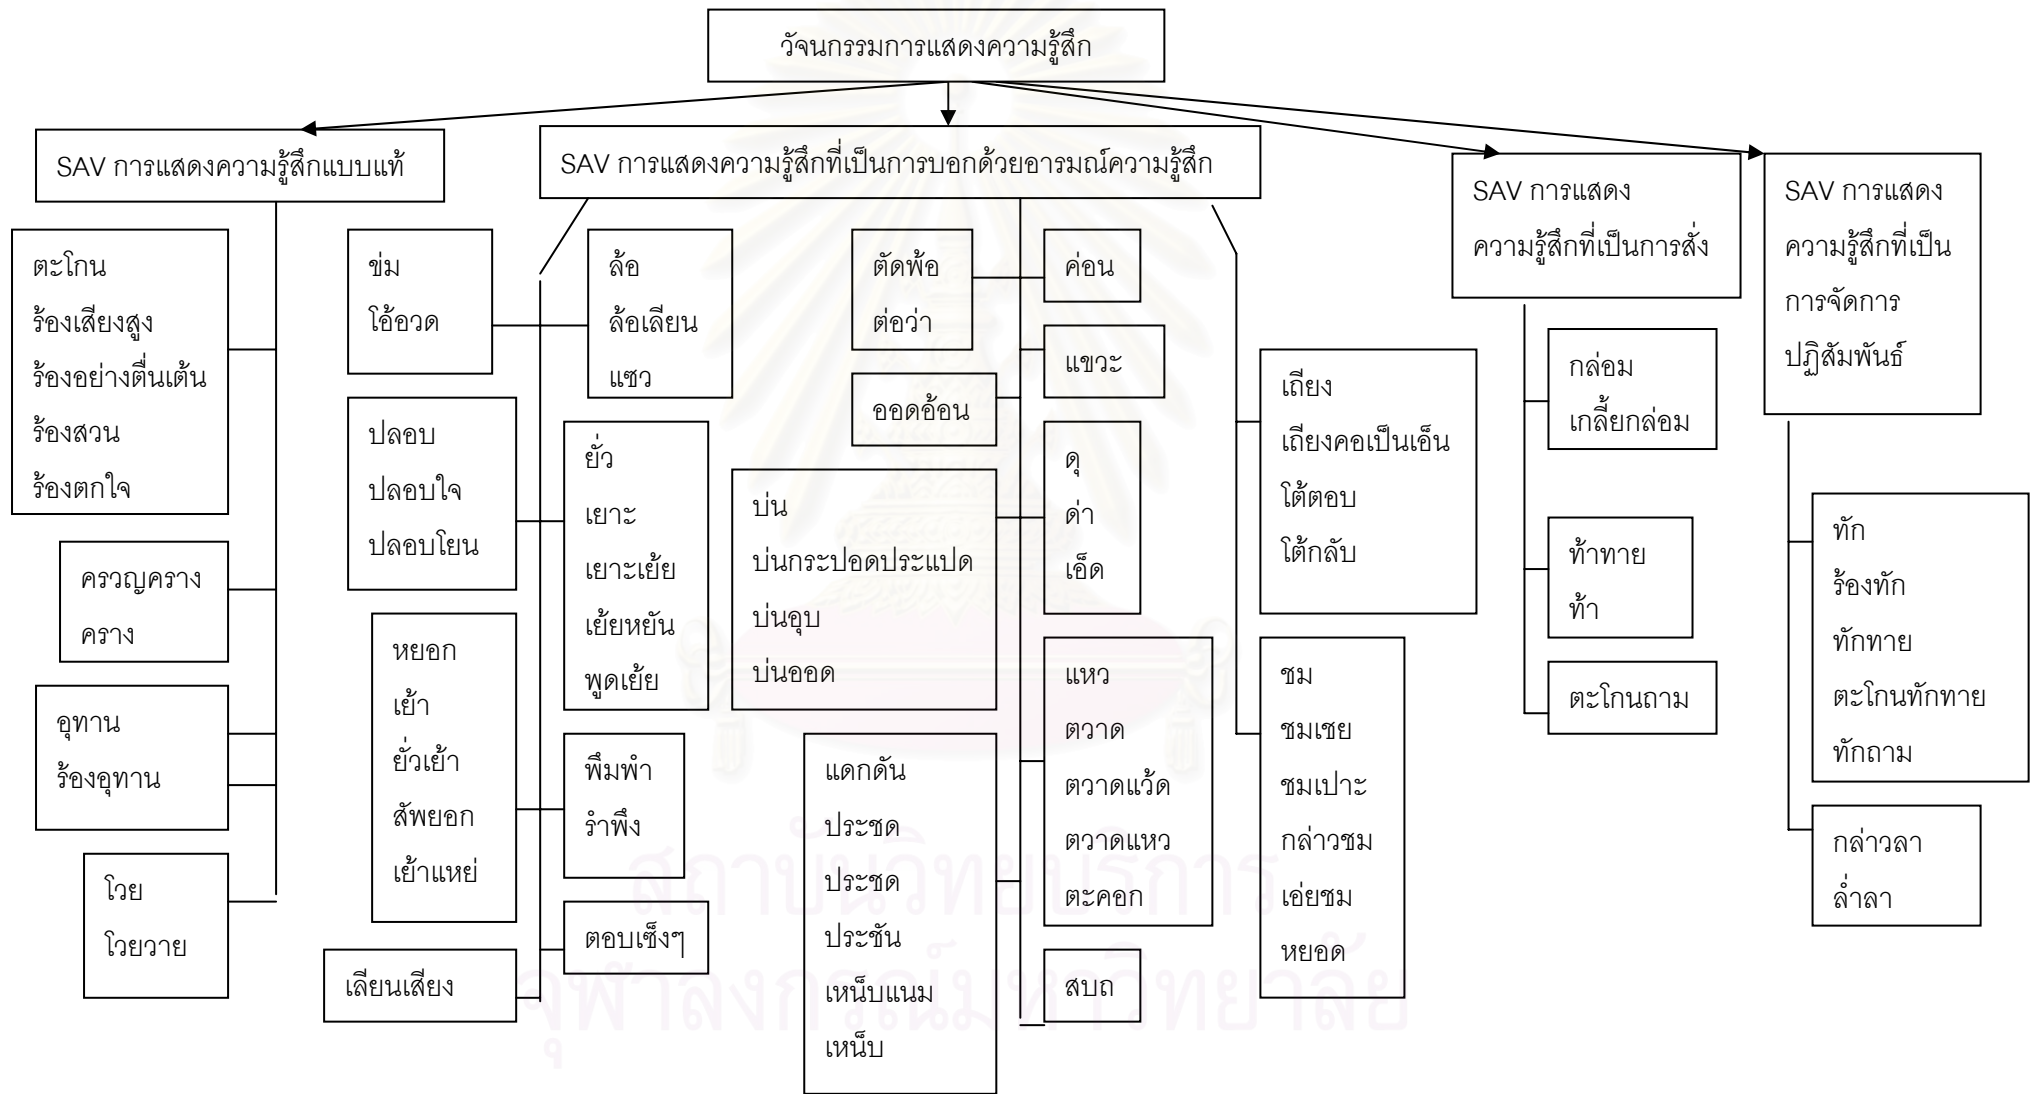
วัจนกรรมการแสดงความรู้สึก

SAV การแสดงความรู้สึกแบบแท้

ตะโกน
ร้องเสียงสูง
ร้องอย่างตื่นเต้น
ร้องสวน
ร้องตกใจ

ครวญคราง
คราง

อุทาน
ร้องอุทาน

โวย
โวยวาย

SAV การแสดงความรู้สึกที่เป็นการบอกด้วยอารมณ์ความรู้สึก

ข่ม
โอ้อวด

ล้อ
ล้อเลียน
แซว

ปลอบ
ปลอบใจ
ปลอบโยน

ยั่ว
เยาะ
เยาะเย้ย
เย้ยหยัน
พูดเย้ย

หยอก
เย้า
ยั่วเย้า
สัพยอก
เย้าแหย่

พึมพำ
รำพึง

ตอบเซ็งๆ

เลียนเสียง

ตัดพ้อ
ต่อว่า

ค่อน

แขวะ

ออดอ้อน

บ่น
บ่นกระปอดประแปด
บ่นอุบ
บ่นออด

ดุ
ด่า
เอ็ด

แดกดัน
ประชด
ประชด
ประชัน
เหน็บแนม
เหน็บ

แหว
ตวาด
ตวาดแว้ด
ตวาดแหว
ตะคอก

สบถ

เถียง
เถียงคอเป็นเอ็น
โต้ตอบ
โต้กลับ

ชม
ชมเชย
ชมเปาะ
กล่าวชม
เอ่ยชม
หยอด

SAV การแสดงความรู้สึกที่เป็นการสั่ง

กล่อม
เกลี้ยกล่อม

ท้าทาย
ท้า

ตะโกนถาม

SAV การแสดงความรู้สึกที่เป็นการจัดการปฏิสัมพันธ์

ทัก
ร้องทัก
ทักทาย
ตะโกนทักทาย
ทักถาม

กล่าวลา
ล่ำลา

สถาบันวิทยบริการ
จุฬาลงกรณ์มหาวิทยาลัย